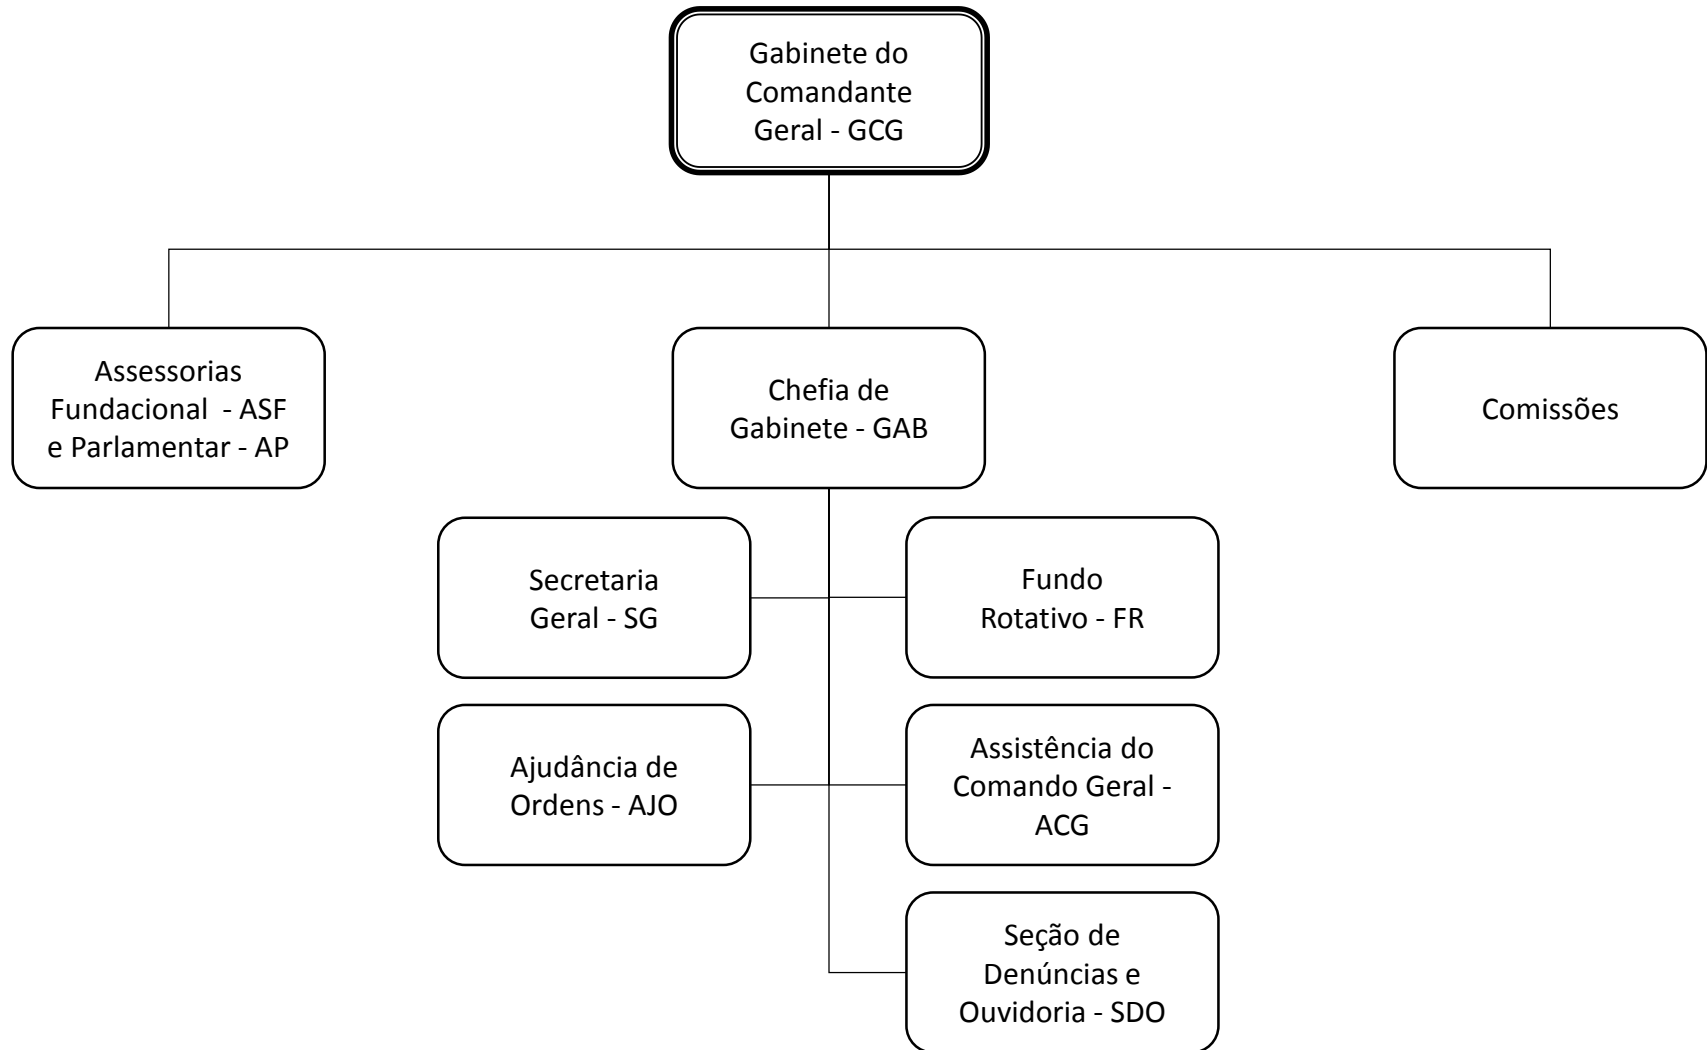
Gabinete do Comandante Geral - GCG

Assessorias Fundacional - ASF e Parlamentar - AP

Chefia de Gabinete - GAB

Comissões

Secretaria Geral - SG

Fundo Rotativo - FR

Ajudância de Ordens - AJO

Assistência do Comando Geral - ACG

Seção de Denúncias e Ouvidoria - SDO